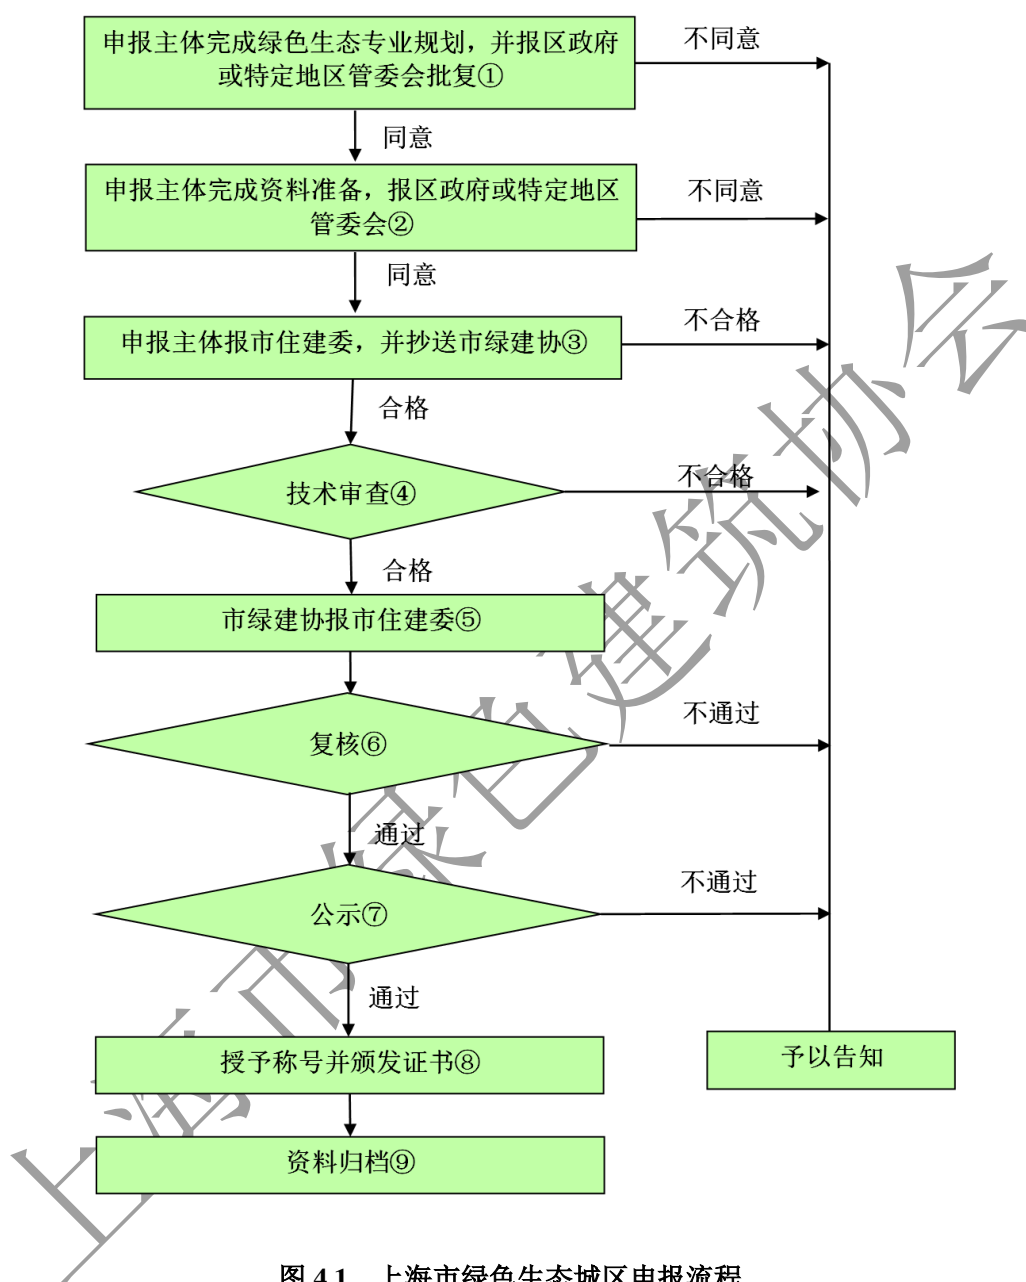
申报主体完成绿色生态专业规划，并报区政府或特定地区管委会批复①

不同意

同意

申报主体完成资料准备，报区政府或特定地区管委会②

不同意

同意

申报主体报市住建委，并抄送市绿建协③

不合格

合格

技术审查④

不合格

合格

市绿建协报市住建委⑤

复核⑥

不通过

通过

公示⑦

不通过

通过

授予称号并颁发证书⑧

予以告知

资料归档⑨

上海市绿色建筑协会

图 4.1 上海市绿色生态城区申报流程